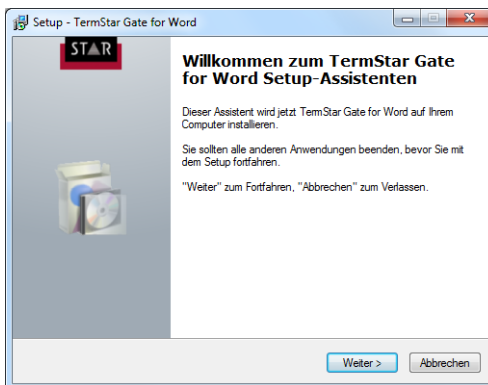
Setup - TermStar Gate for Word

STAR

Willkommen zum TermStar Gate for Word Setup-Assistenten

Dieser Assistent wird jetzt TermStar Gate for Word auf Ihrem Computer installieren.

Sie sollten alle anderen Anwendungen beenden, bevor Sie mit dem Setup fortfahren.

"Weiter" zum Fortfahren, "Abbrechen" zum Verlassen.

Weiter >

Abbrechen